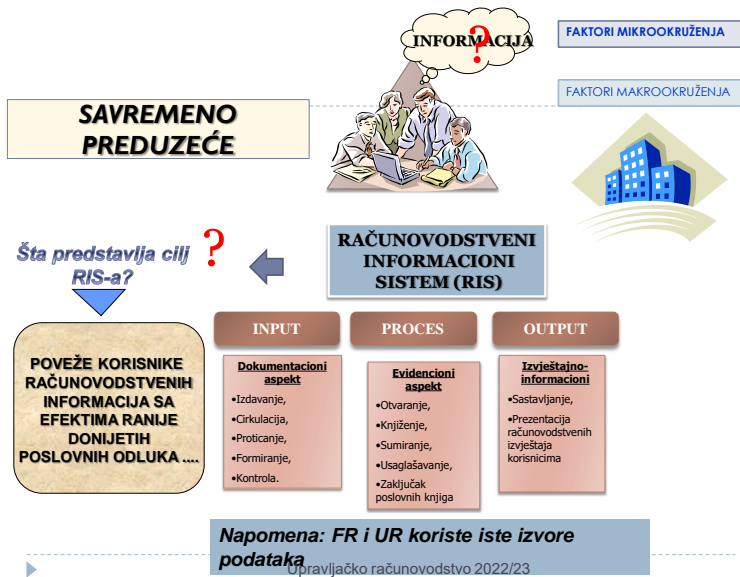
INFORMACIJA ?

FAKTORI MIKROOKRUŽENJA

FAKTORI MAKROOKRUŽENJA

SAVREMENO PREDUZEĆE

Šta predstavlja cilj RIS-a? ?

RAČUNOVODSTVENI INFORMACIONI SISTEM (RIS)

POVEŽE KORISNIKE RAČUNOVODSTVENIH INFORMACIJA SA EFEKTIMA RANIJE DONIJETIH POSLOVNIH ODLUKA ....

INPUT

Dokumentacioni aspekt

•Izdavanje,
•Cirkulacija,
•Proticanje,
•Formiranje,
•Kontrola.

PROCES

Evidencioni aspekt

•Otvaranje,
•Knjiženje,
•Sumiranje,
•Usaglašavanje,
•Zaključak poslovnih knjiga

OUTPUT

Izvještajno-informacioni

•Sastavljanje,
•Prezentacija računovodstvenih izvještaja korisnicima

Napomena: FR i UR koriste iste izvore podataka

Upravljačko računovodstvo 2022/23